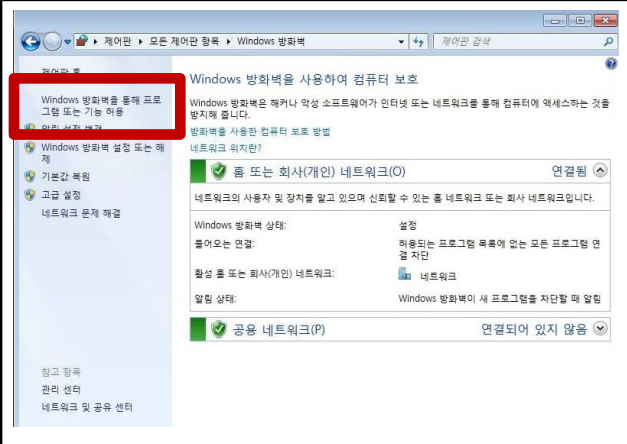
▸ 제어판 ▸ 모든 제어판 항목 ▸ Windows 방화벽

제어판 검색

제어판 홈

Windows 방화벽을 통해 프로그램 또는 기능 허용

알림 설정 변경

Windows 방화벽 설정 또는 해제

기본값 복원

고급 설정

네트워크 문제 해결

Windows 방화벽을 사용하여 컴퓨터 보호

Windows 방화벽은 해커나 악성 소프트웨어가 인터넷 또는 네트워크를 통해 컴퓨터에 액세스하는 것을 방지해 줍니다.

방화벽을 사용한 컴퓨터 보호 방법

네트워크 위치란?

홈 또는 회사(개인) 네트워크(O)

연결됨

네트워크의 사용자 및 장치를 알고 있으며 신뢰할 수 있는 홈 네트워크 또는 회사 네트워크입니다.

| | |
|---|---|
| Windows 방화벽 상태: | 설정 |
| 들어오는 연결: | 허용되는 프로그램 목록에 없는 모든 프로그램 연결 차단 |
| 활성 홈 또는 회사(개인) 네트워크: | 네트워크 |
| 알림 상태: | Windows 방화벽이 새 프로그램을 차단할 때 알림 |

공용 네트워크(P)

연결되어 있지 않음

참고 항목

관리 센터

네트워크 및 공유 센터